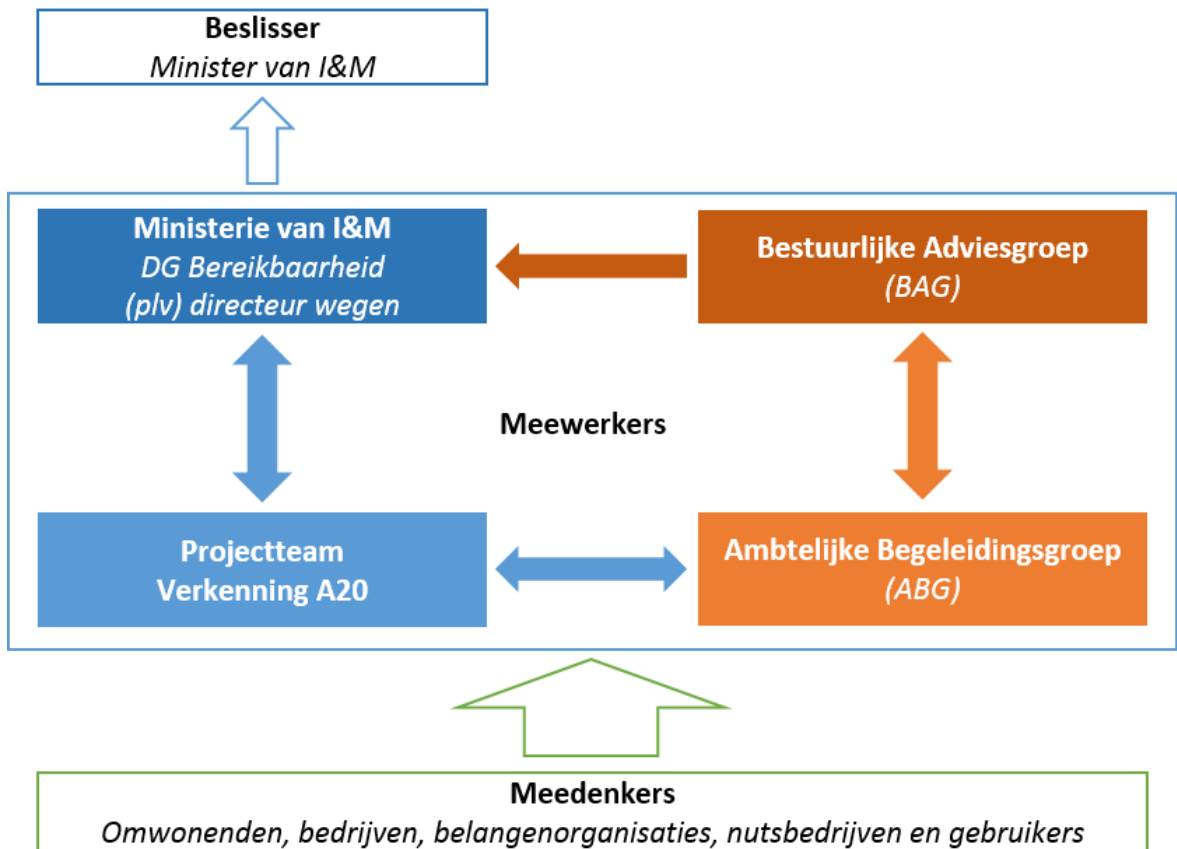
Beslisser
Minister van I&M

Ministerie van I&M
DG Bereikbaarheid
(plv) directeur wegen

Bestuurlijke Adviesgroep
(BAG)

Meewerkers

Projectteam
Verkenning A20

Ambtelijke Begeleidingsgroep
(ABG)

Meedenkers
Omwonenden, bedrijven, belangenorganisaties, nutsbedrijven en gebruikers